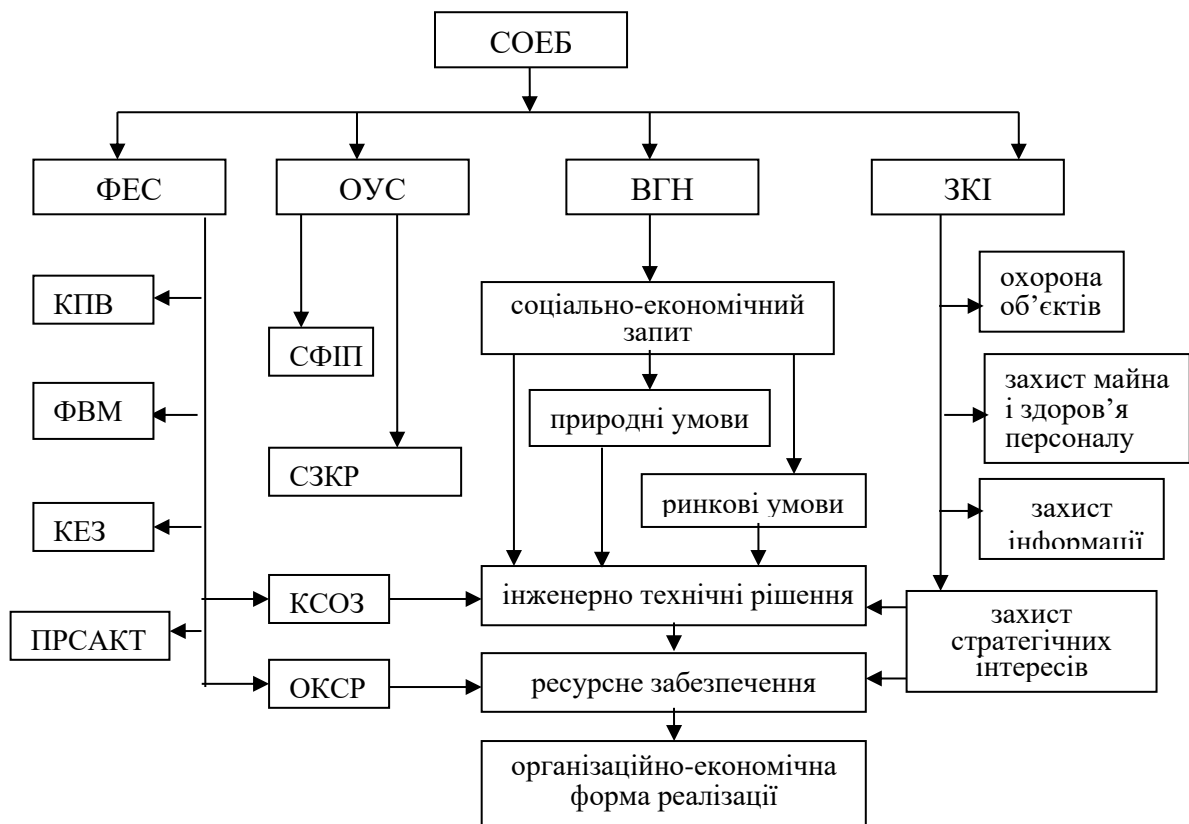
СОЕБ

ФЕС

ОУС

ВГН

ЗКІ

КПВ

ФВМ

КЕЗ

ПРСАКТ

СФІП

СЗКР

КСОЗ

ОКСР

соціально-економічний запит

природні умови

ринкові умови

інженерно технічні рішення

ресурсне забезпечення

організаційно-економічна форма реалізації

охорона об’єктів

захист майна і здоров’я персоналу

захист інформації

захист стратегічних інтересів